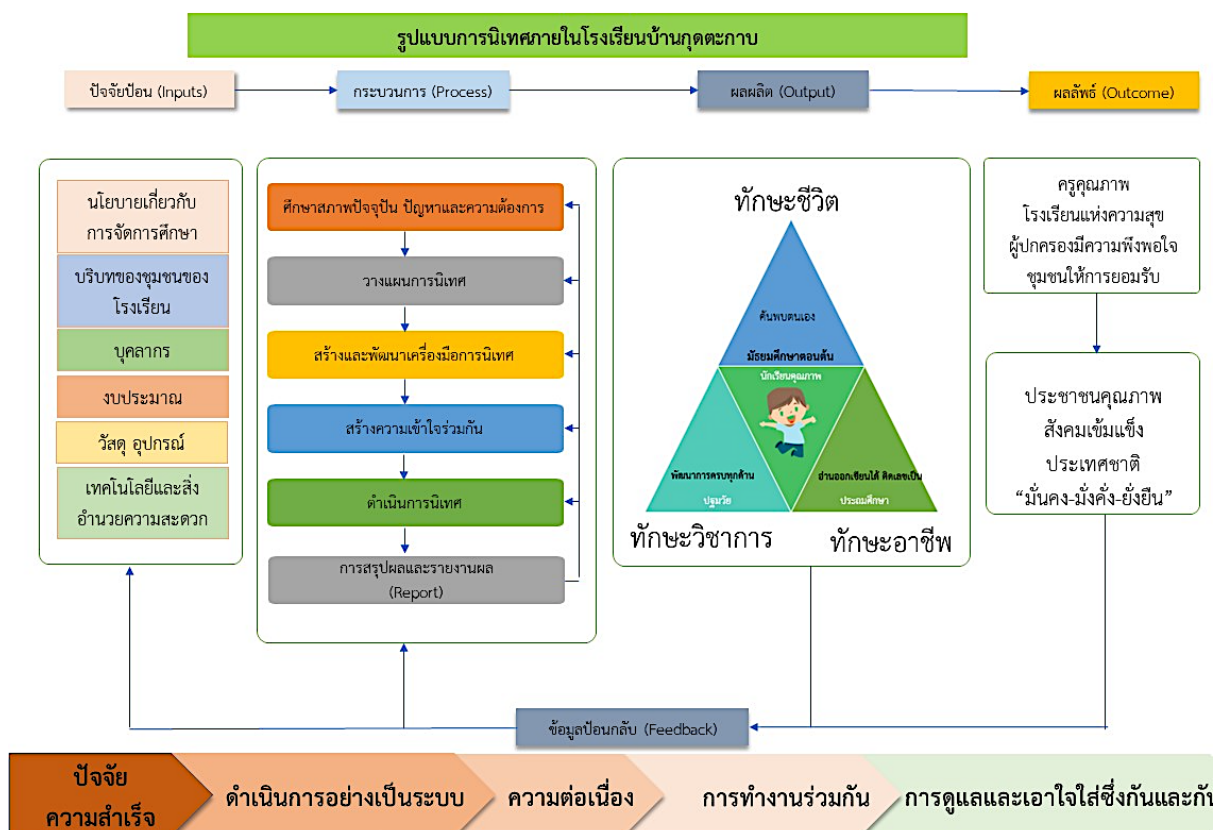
รูปแบบการนิเทศภายในโรงเรียนบ้านกุดตะกาบ

ปัจจัยป้อน (Inputs)

กระบวนการ (Process)

ผลผลิต (Output)

ผลลัพธ์ (Outcome)

นโยบายเกี่ยวกับการจัดการศึกษา

บริบทของชุมชนของโรงเรียน

บุคลากร

งบประมาณ

วัสดุ อุปกรณ์

เทคโนโลยีและสิ่งอำนวยความสะดวก

ศึกษาสภาพปัจจุบัน ปัญหาและความต้องการ

วางแผนการนิเทศ

สร้างและพัฒนาเครื่องมือการนิเทศ

สร้างความเข้าใจร่วมกัน

ดำเนินการนิเทศ

การสรุปผลและรายงานผล (Report)

ทักษะชีวิต

ค้นพบตนเอง

มัธยมศึกษาตอนต้น

นักเรียนคุณภาพ

พัฒนาการครบทุกด้าน

ปฐมวัย

อ่านออกเขียนได้ คิดเลขเป็น

ประถมศึกษา

ทักษะวิชาการ

ทักษะอาชีพ

ครูคุณภาพ
โรงเรียนแห่งความสุข
ผู้ปกครองมีความพึงพอใจ
ชุมชนให้การยอมรับ

ประชาชนคุณภาพ
สังคมเข้มแข็ง
ประเทศชาติ
“มั่นคง-มั่งคั่ง-ยั่งยืน”

ข้อมูลป้อนกลับ (Feedback)

ปัจจัย
ความสำเร็จ

ดำเนินการอย่างเป็นระบบ

ความต่อเนื่อง

การทำงานร่วมกัน

การดูแลและเอาใจใส่ซึ่งกันและกัน